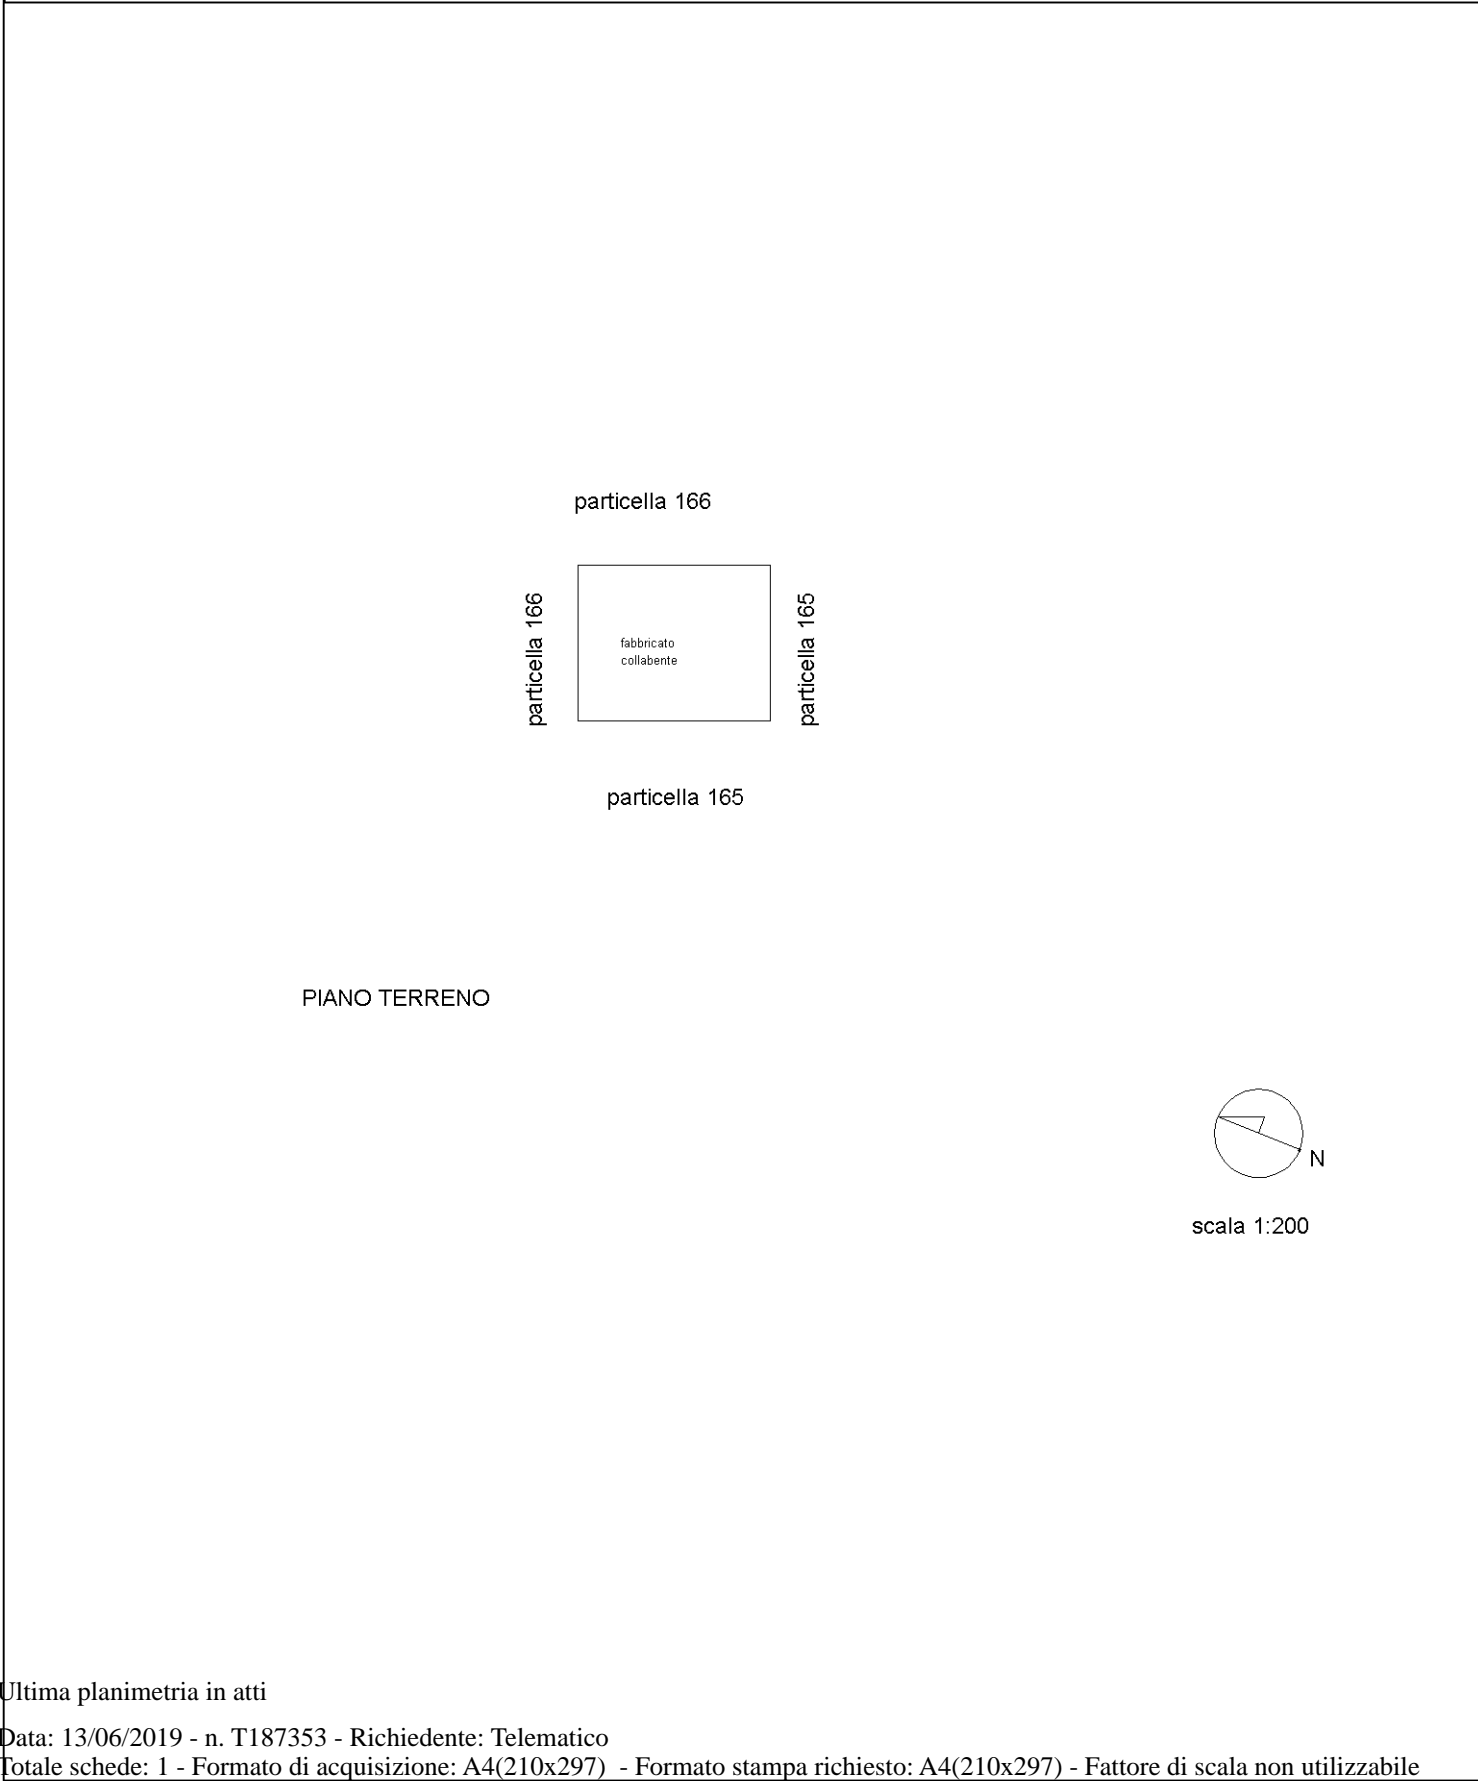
particella 166

particella 166

fabbricato collabente

particella 165

particella 165

PIANO TERRENO

N

scala 1:200

Ultima planimetria in atti

Data: 13/06/2019 - n. T187353 - Richiedente: Telematico
Totale schede: 1 - Formato di acquisizione: A4(210x297) - Formato stampa richiesto: A4(210x297) - Fattore di scala non utilizzabile